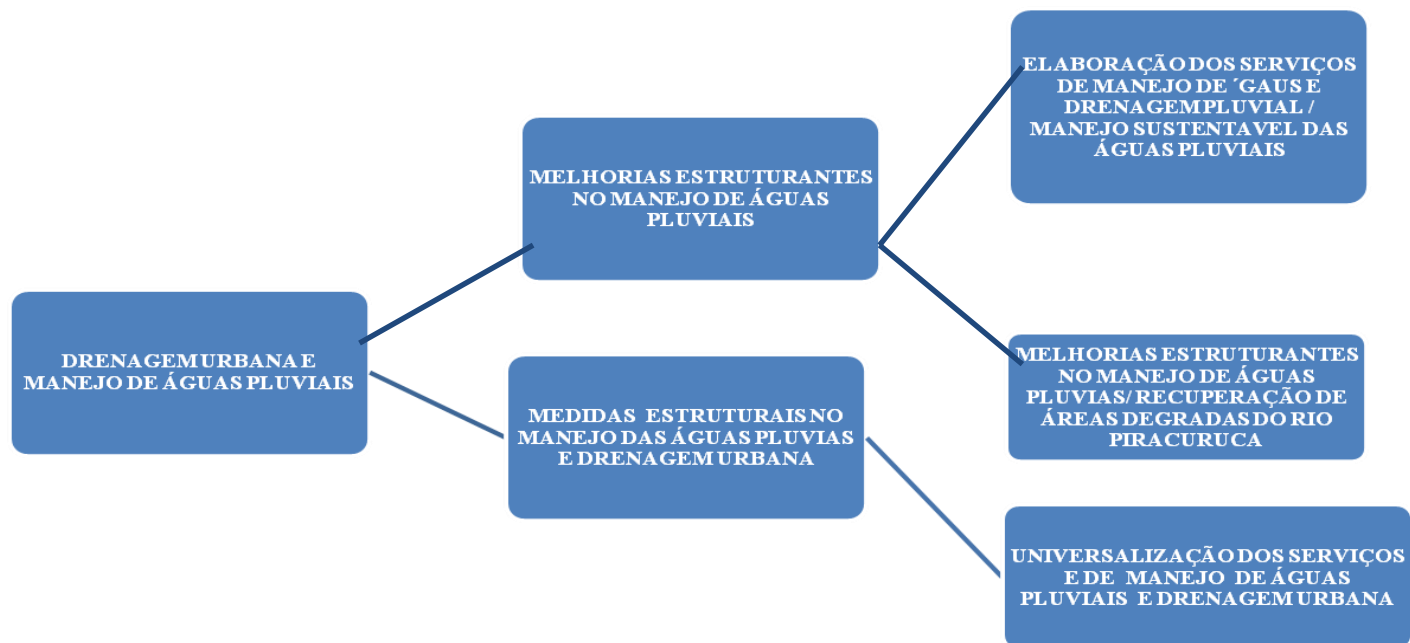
DRENAGEMURBANA E MANEJO DE ÁGUAS PLUVIAIS

MELHORIAS ESTRUTURANTES NO MANEJO DE ÁGUAS PLUVIAIS

ELABORAÇÃO DOS SERVIÇOS DE MANEJO DE ´GAUS E DRENAGEMPLUVIAL / MANEJO SUSTENTAVEL DAS ÁGUAS PLUVIAIS

MELHORIAS ESTRUTURANTES NO MANEJO DE ÁGUAS PLUVIAS/ RECUPERAÇÃO DE ÁREAS DEGRADAS DO RIO PIRACURUCA

MEDIDAS ESTRUTURAIS NO MANEJO DAS ÁGUAS PLUVIAS E DRENAGEM URBANA

UNIVERSALIZAÇÃO DOS SERVIÇOS E DE MANEJO DE ÁGUAS PLUVIAIS E DRENAGEM URBANA